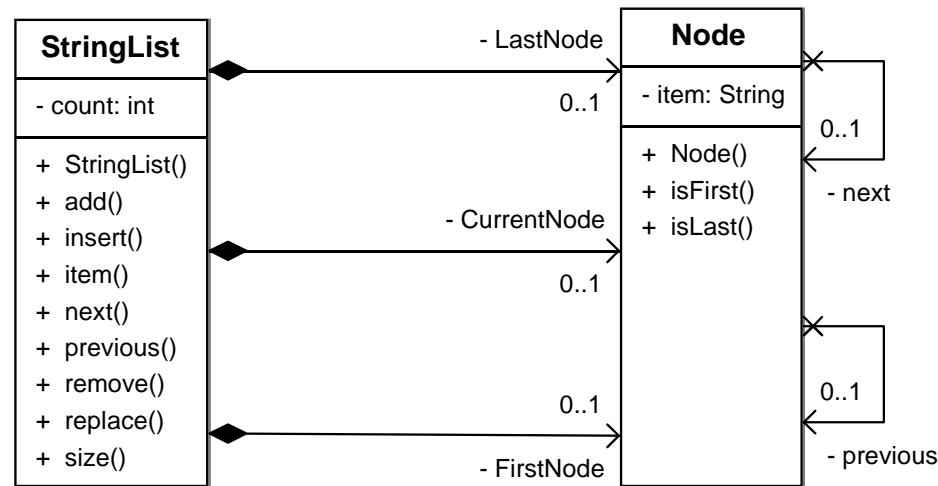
StringList

- count: int

+ StringList()
+ add()
+ insert()
+ item()
+ next()
+ previous()
+ remove()
+ replace()
+ size()

- LastNode
0..1

- CurrentNode
0..1

0..1
- FirstNode

Node

- item: String

+ Node()
+ isFirst()
+ isLast()

0..1
- next

0..1
- previous